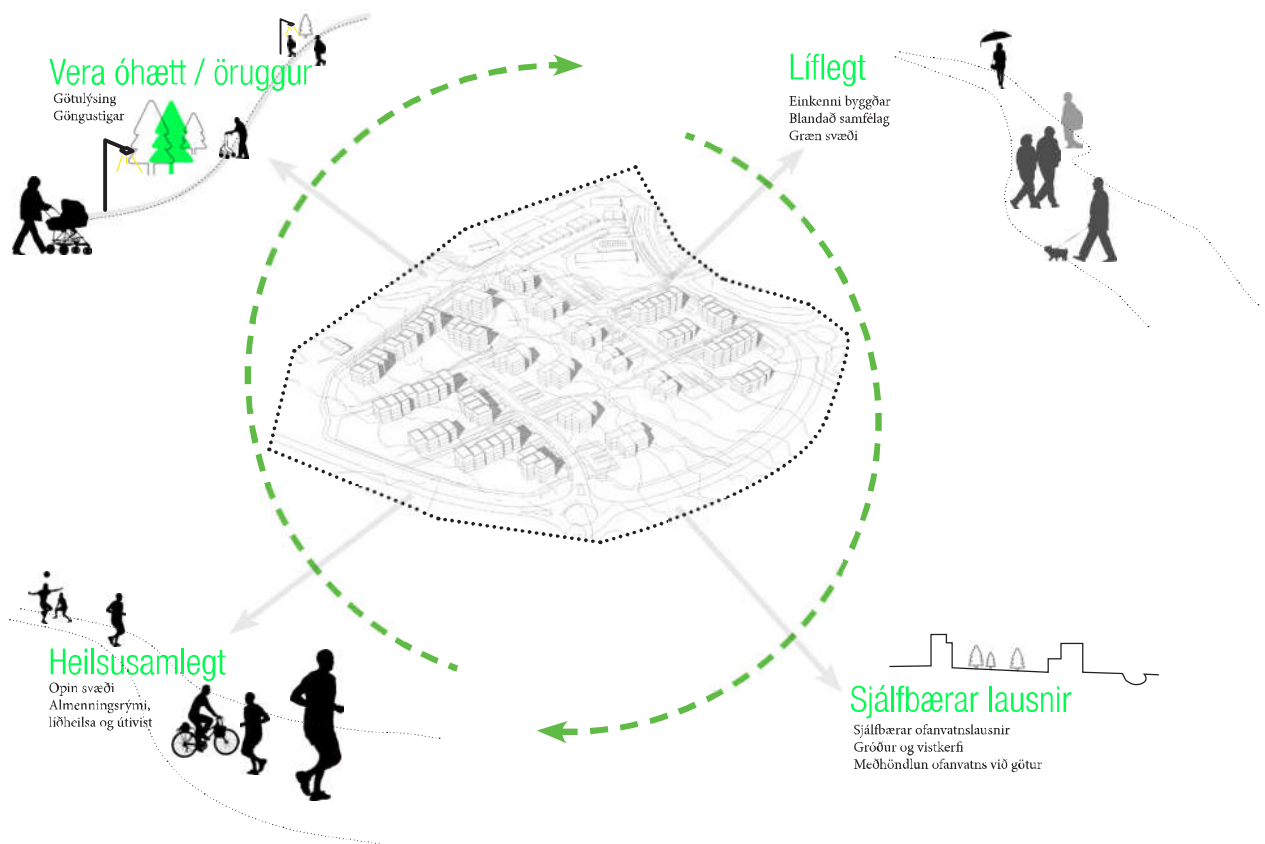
Vera óhætt / öruggur
Götulýsing
Göngustigar

Líflegt
Einkenni byggðar
Blandað samfélag
Græn svæði

Heilsusamlegt
Opin svæði
Almenningsrými,
líðheilsa og útivist

Sjálfbærar lausnir
Sjálfbærar ofanvatnslausnir
Gróður og vistkerfi
Meðhöndlun ofanvatns við götur